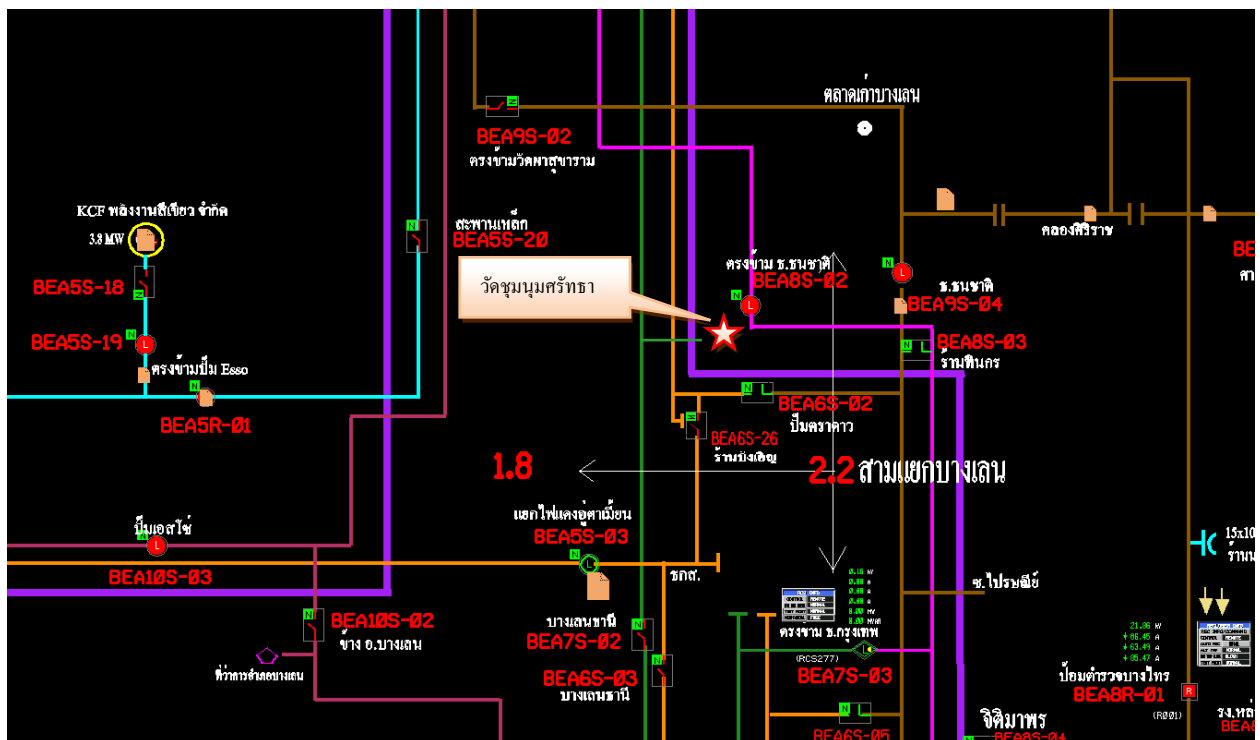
ตลาดเก่าบางเลน

BEA9S-02
ตรงข้ามวัดผาสุขาราม

KCF พลังงานสีเขียว จำกัด
3.8 MW

N
สะพานเหล็ก
BEA5S-20

คลองศิริราช

BE
ศา

BEA5S-18

วัดชุมนุมศรัทธา

N
ตรงข้าม ธ.ธนชาติ
BEA8S-02

N
ธ.ธนชาติ
BEA9S-04

BEA5S-19

N
BEA8S-03
ร้านทินกร

ตรงข้ามปั๊ม Esso

N
BEA5R-01

BEA6S-02
ปั๊มคราคาว

BEA6S-26
ร้านบังเชิญ

1.8

2.2 สามแยกบางเลน

ปั๊มเอสโซ่

BEA10S-03

แยกไฟแดงอู่ตาเมี้ยน
BEA5S-03

ธกส.

15x10
ร้าน

ซ.ไปรษณีย์

N
BEA10S-02
ข้าง อ.บางเลน

ที่ว่าการอำเภอบางเลน

บางเลนธานี
BEA7S-02

ตรงข้าม ธ.กรุงเทพ
(RCS277)
BEA7S-03

BEA6S-03
บางเลนธานี

21.86
86.45 A
63.49 A
85.47 A

ป้อมตำรวจบางไทร
BEA8R-01
(R001)

จิติมาพร
BEA6S-05
BEA8S-04

รง.หล